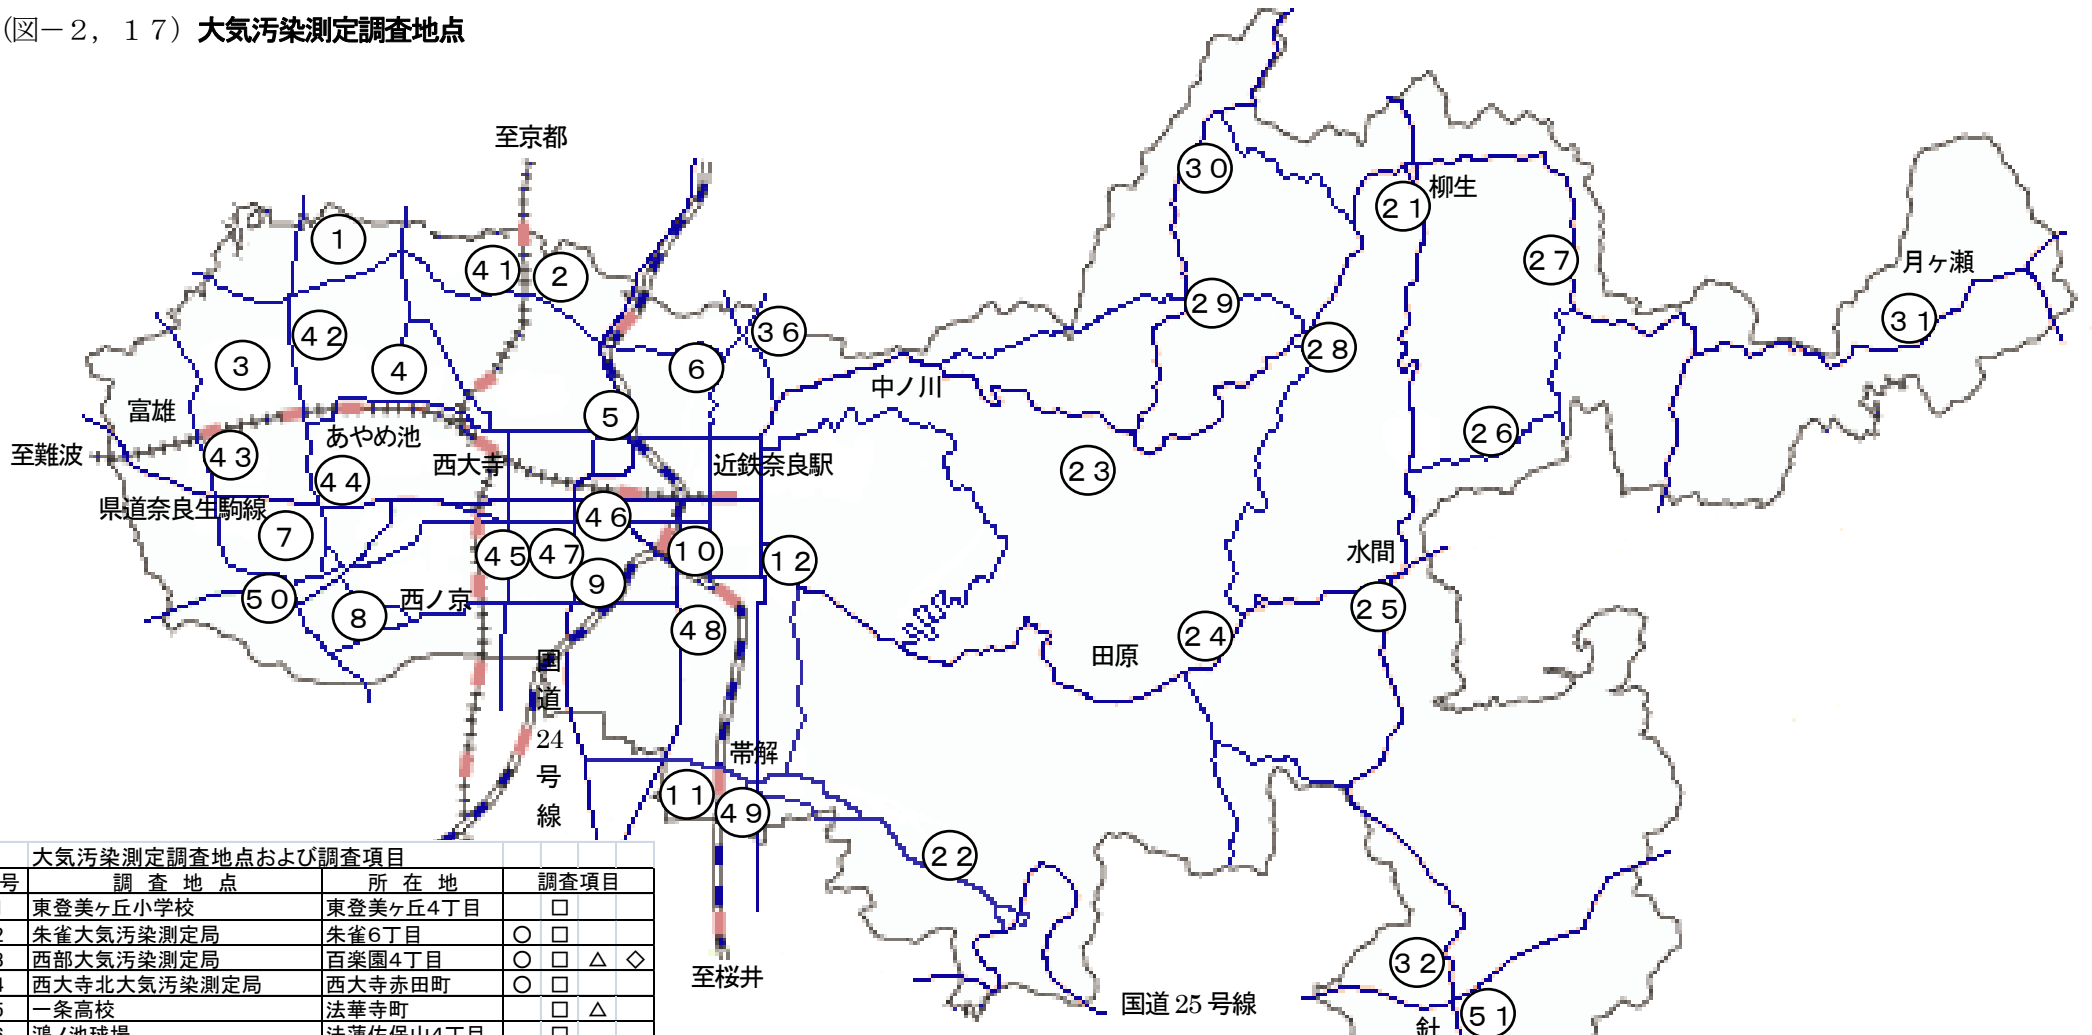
(図－2, 17) 大気汚染測定調査地点

至京都

1
41
2
42
3
4
36
6
5
富雄
あやめ池
43
至難波
西大寺
近鉄奈良駅
44
県道奈良生駒線
46
7
45
47
10
12
9
50
8
西ノ京
48
国道24号線
帯解
11
49
22
至桜井
中ノ川
23
30
21
柳生
27
29
28
26
月ヶ瀬
31
水間
25
24
田原
32
51
国道25号線
針

| 号 | 調査地点 | 所在地 | 調査項目 | | | |
|---|---|---|---|---|---|---|
| 1 | 東登美ヶ丘小学校 | 東登美ヶ丘4丁目 | | □ | | |
| 2 | 朱雀大気汚染測定局 | 朱雀6丁目 | ○ | □ | | |
| 3 | 西部大気汚染測定局 | 百楽園4丁目 | ○ | □ | △ | ◇ |
| 4 | 西大寺北大気汚染測定局 | 西大寺赤田町 | ○ | □ | | |
| 5 | 一条高校 | 法華寺町 | | □ | △ | |
| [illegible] | 鴻ノ池球場 | 法蓮佐保山4丁目 | | □ | | |